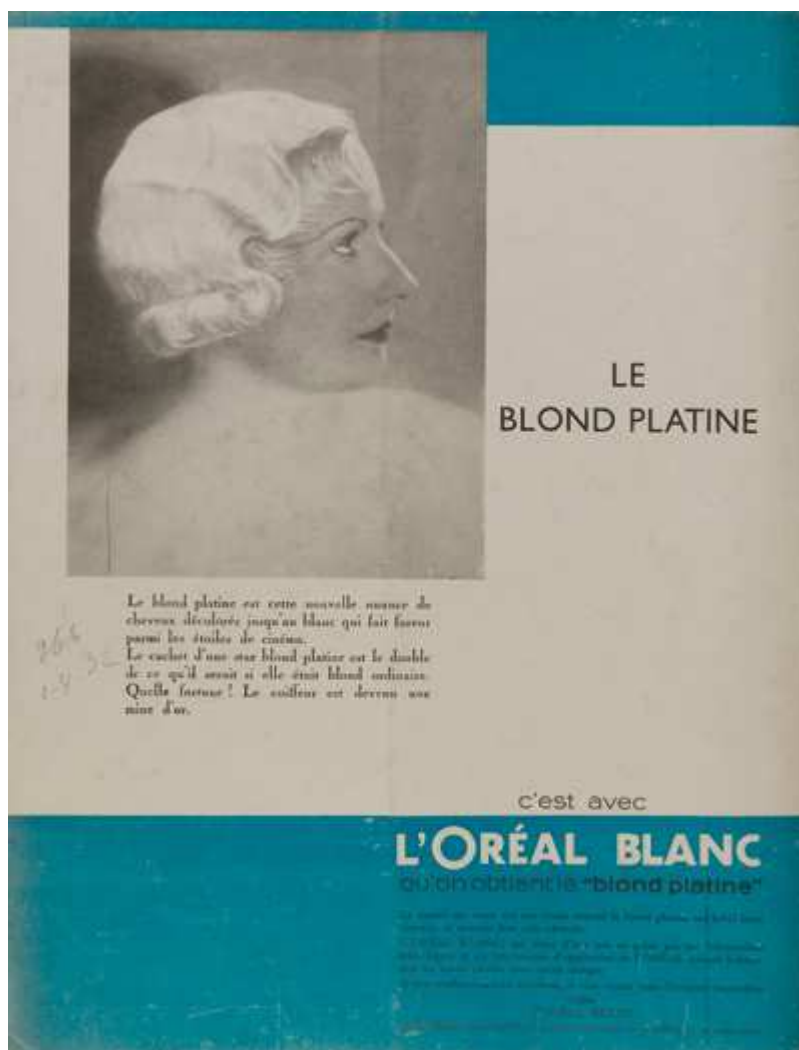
LE
BLOND PLATINE

Le blond platine est cette nouvelle nuance de cheveux décolorés jusqu'au blanc qui fait fureur parmi les étoiles de cinéma.
Le cachet d'une star blond platine est le double de ce qu'il serait si elle était blond ordinaire. Quelle fortune ! Le coiffeur est devenu une mine d'or.

265
1-4-32

c'est avec

L'ORÉAL BLANC

qu'on obtient le "blond platine"

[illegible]